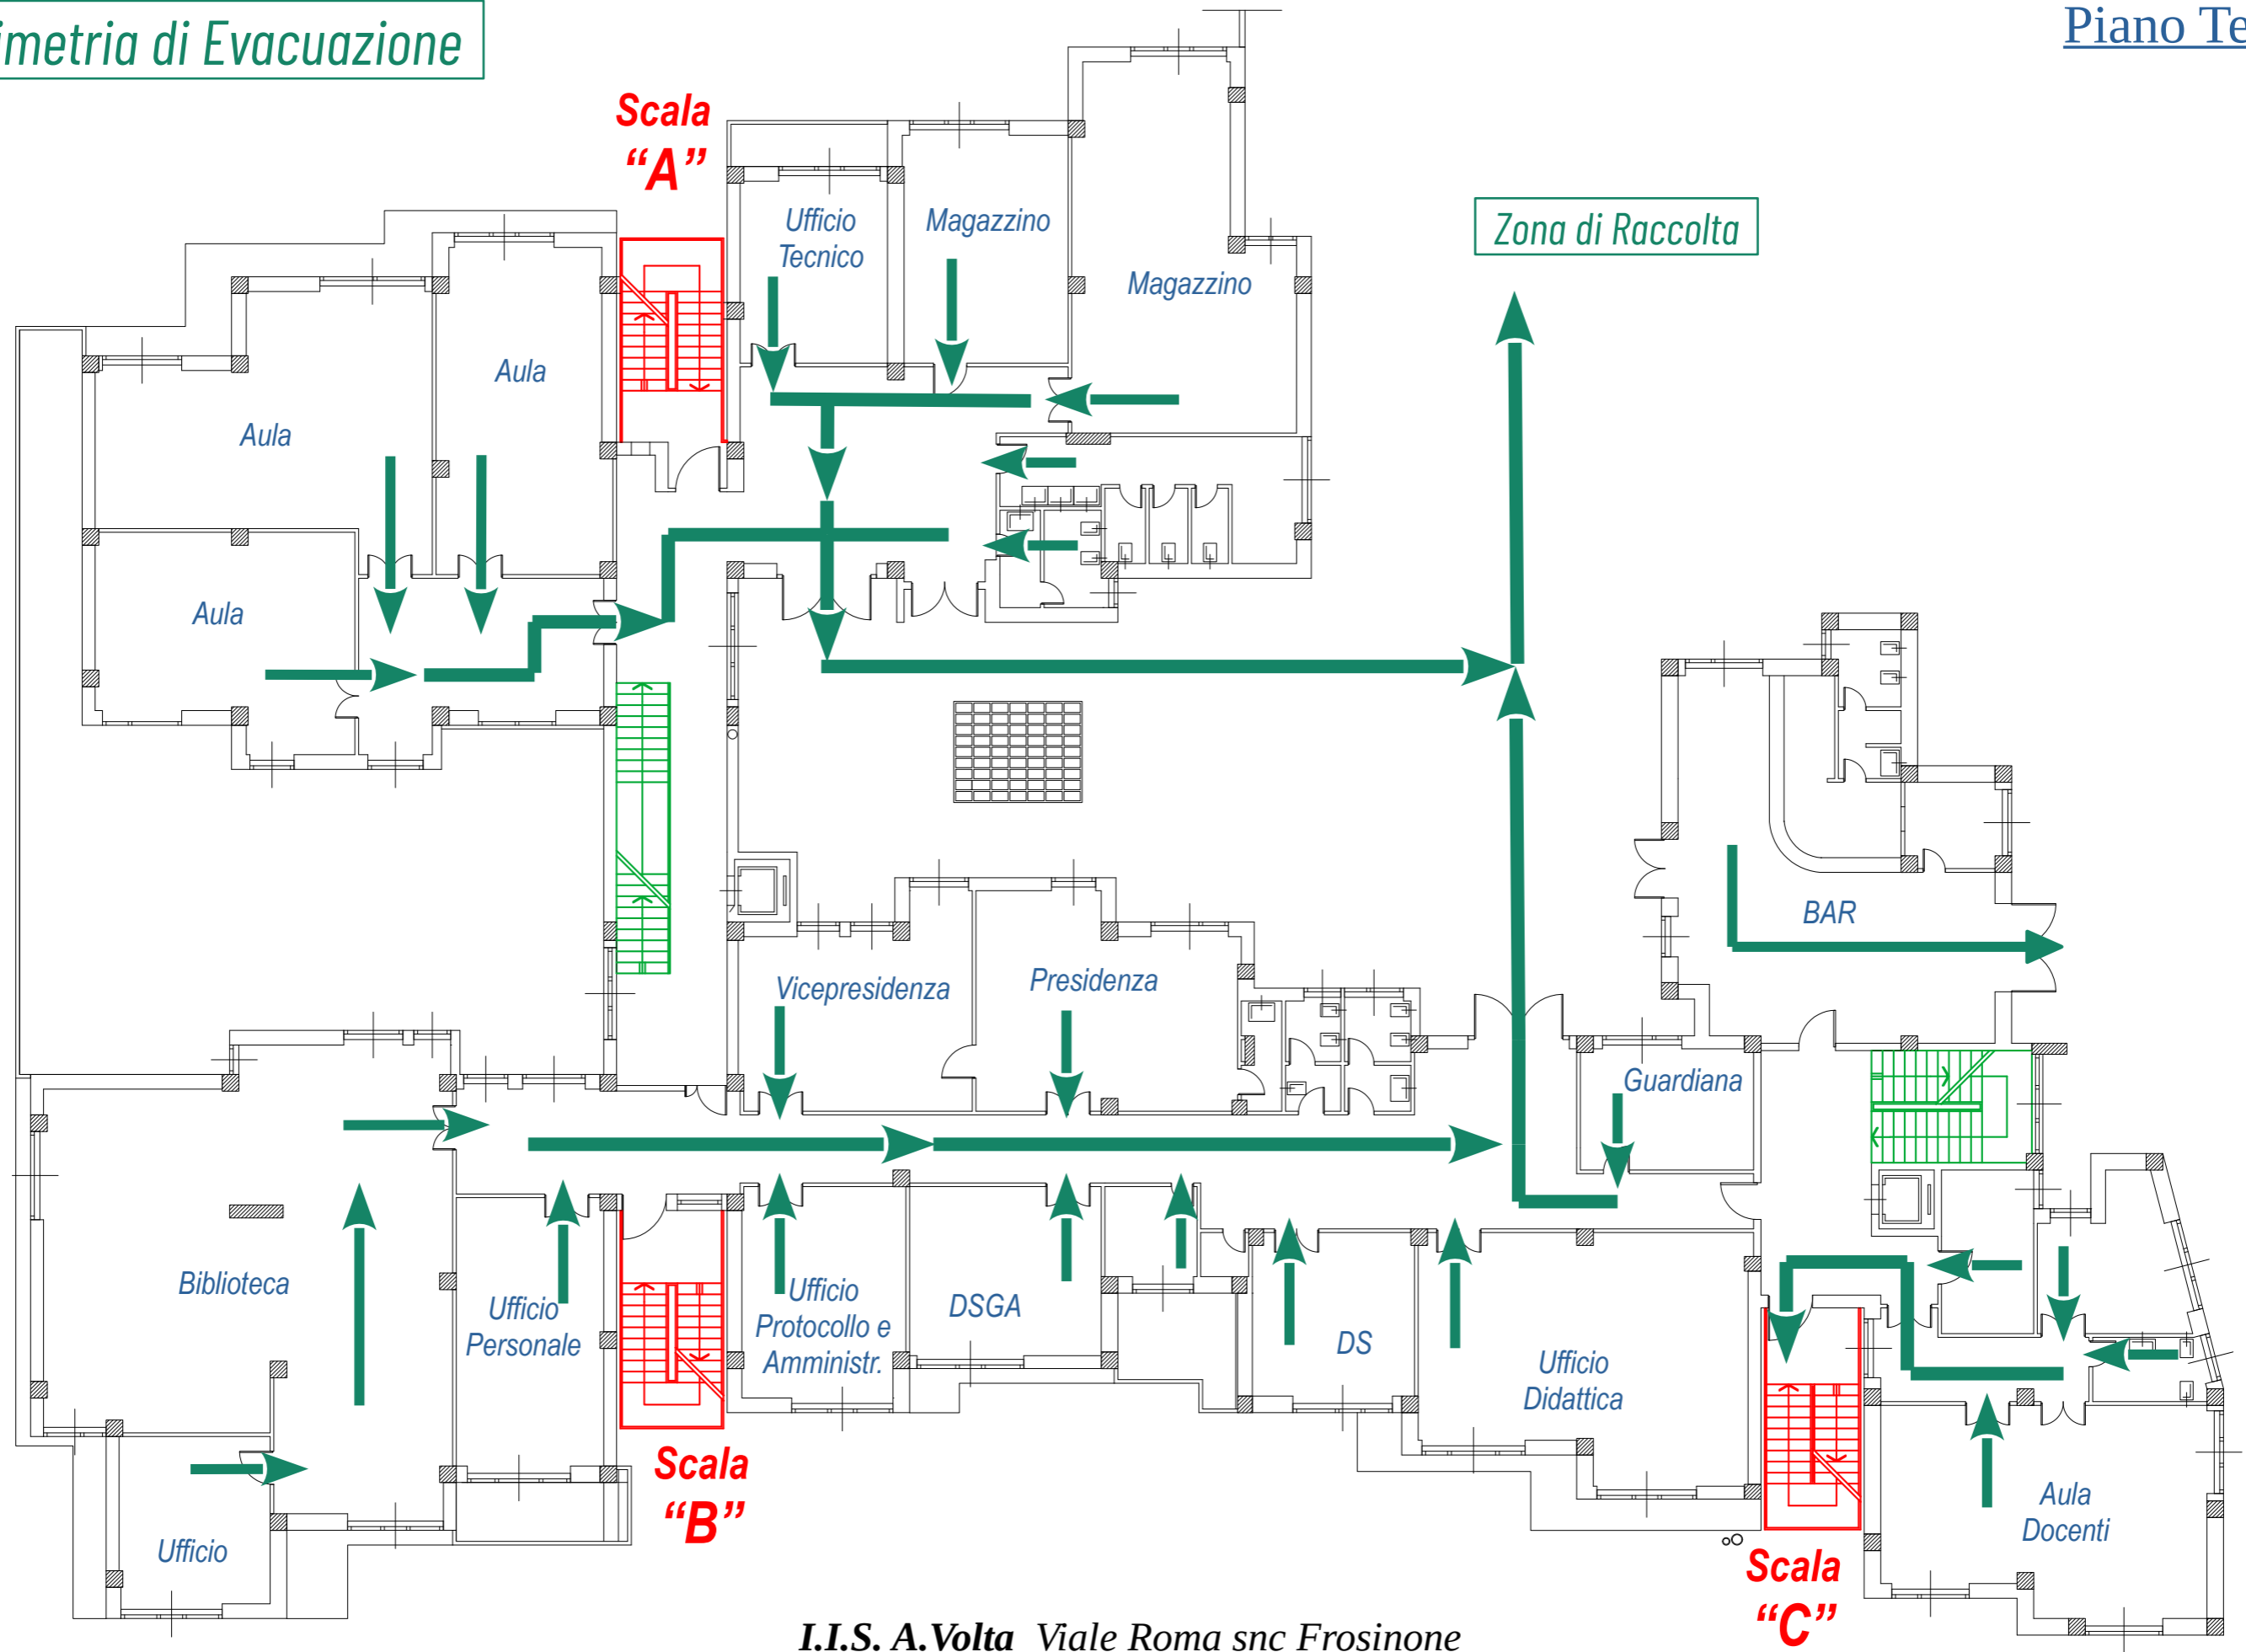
imetria di Evacuazione

Piano Te

Scala "A"

Ufficio Tecnico

Magazzino

Magazzino

Zona di Raccolta

Aula

Aula

Aula

BAR

Vicepresidenza

Presidenza

Guardiana

Biblioteca

Ufficio Personale

Ufficio Protocollo e Amministr.

DSGA

DS

Ufficio Didattica

Aula Docenti

Ufficio

Scala "B"

Scala "C"

I.I.S. A.Volta Viale Roma snc Frosinone